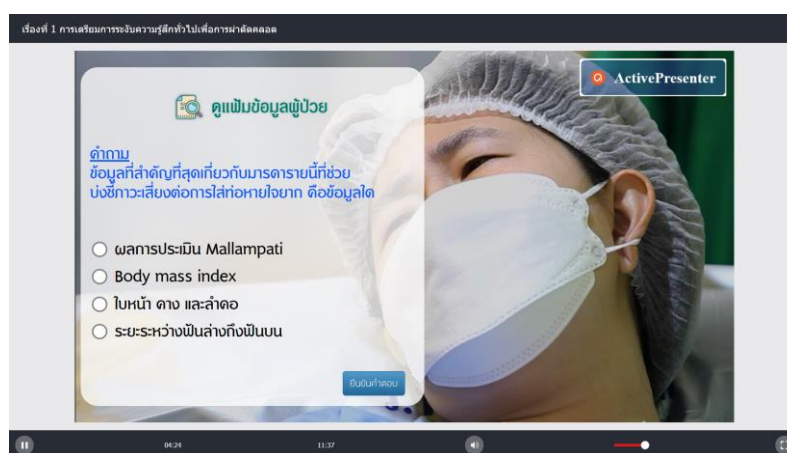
เรื่องที่ 1 การเตรียมการระงับความรู้สึกทั่วไปเพื่อการผ่าตัดคลอด

ActivePresenter

ดูแฟ้มข้อมูลผู้ป่วย

คำถาม
ข้อมูลที่สำคัญที่สุดเกี่ยวกับมารดารายนี้ที่ช่วยบ่งชี้ภาวะเสี่ยงต่อการใส่ท่อหายใจยาก คือข้อมูลใด

ผลการประเมิน Mallampati
Body mass index
ใบหน้า คาง และลำคอ
ระยะระหว่างฟันล่างถึงฟันบน

ยืนยันคำตอบ

04:24
11:37